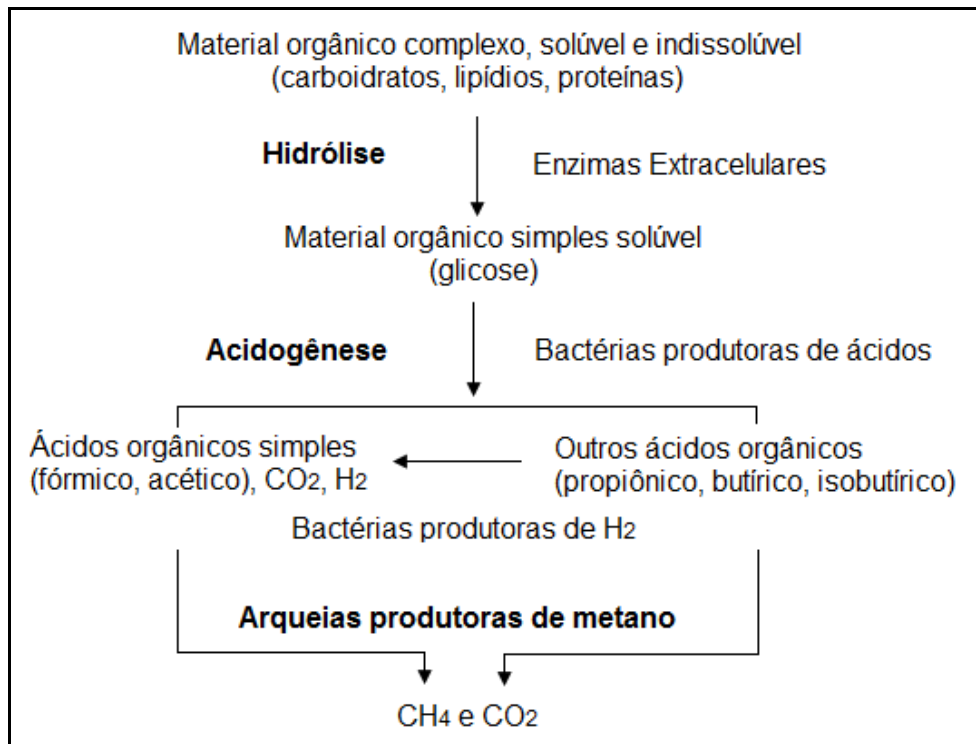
Material orgânico complexo, solúvel e indissolúvel
(carboidratos, lipídios, proteínas)

**Hidrólise**

Enzimas Extracelulares

Material orgânico simples solúvel
(glicose)

**Acidogênese**

Bactérias produtoras de ácidos

Ácidos orgânicos simples
(fórmico, acético), $CO_2$, $H_2$

Outros ácidos orgânicos
(propiônico, butírico, isobutírico)

Bactérias produtoras de $H_2$

**Arqueias produtoras de metano**

$CH_4$ e $CO_2$